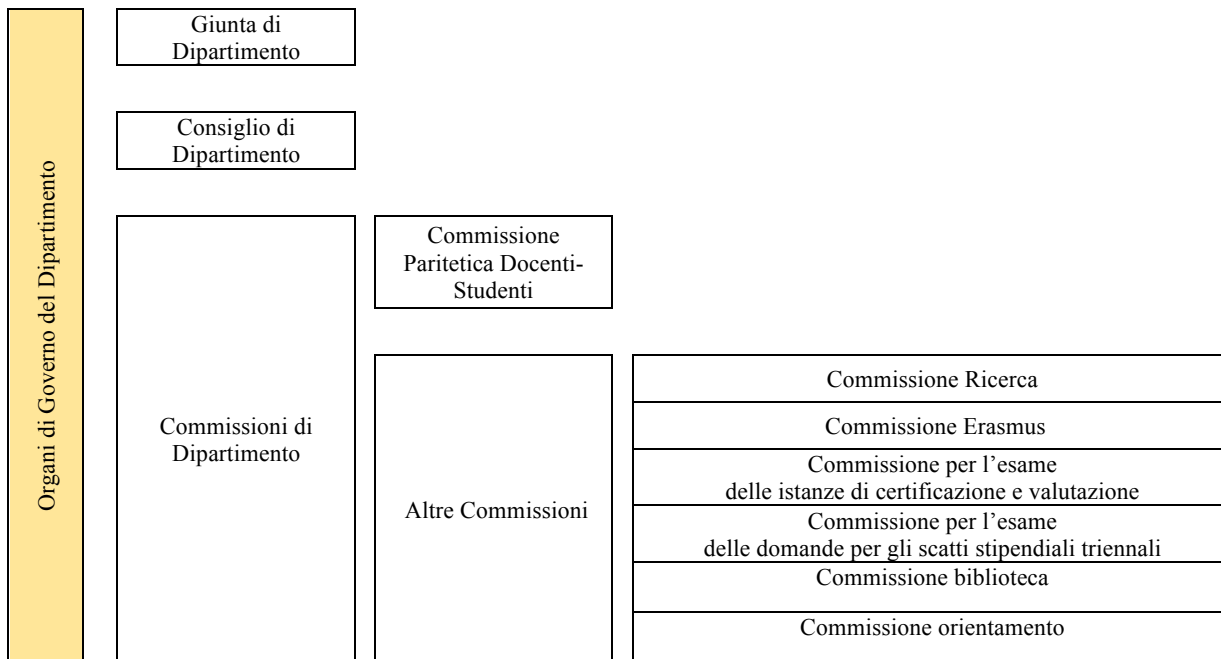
Organi di Governo del Dipartimento

Giunta di Dipartimento

Consiglio di Dipartimento

Commissioni di Dipartimento

Commissione Paritetica Docenti-Studenti

Altre Commissioni

Commissione Ricerca

Commissione Erasmus

Commissione per l'esame delle istanze di certificazione e valutazione

Commissione per l'esame delle domande per gli scatti stipendiali triennali

Commissione biblioteca

Commissione orientamento